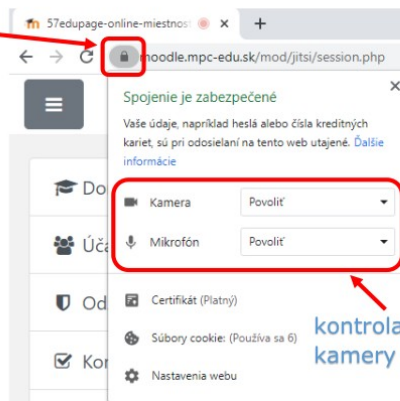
57edupage-online-miestnost

moodle.mpc-edu.sk/mod/jitsi/session.php

Spojenie je zabezpečené

Vaše údaje, napríklad heslá alebo čísla kreditných kariet, sú pri odosielaní na tento web utajené. Ďalšie informácie

Kamera Povoliť

Mikrofón Povoliť

Certifikát (Platný)

Súbory cookie: (Používa sa 6)

Nastavenia webu

Do

Úč

Od

Ko

kontrola kamery